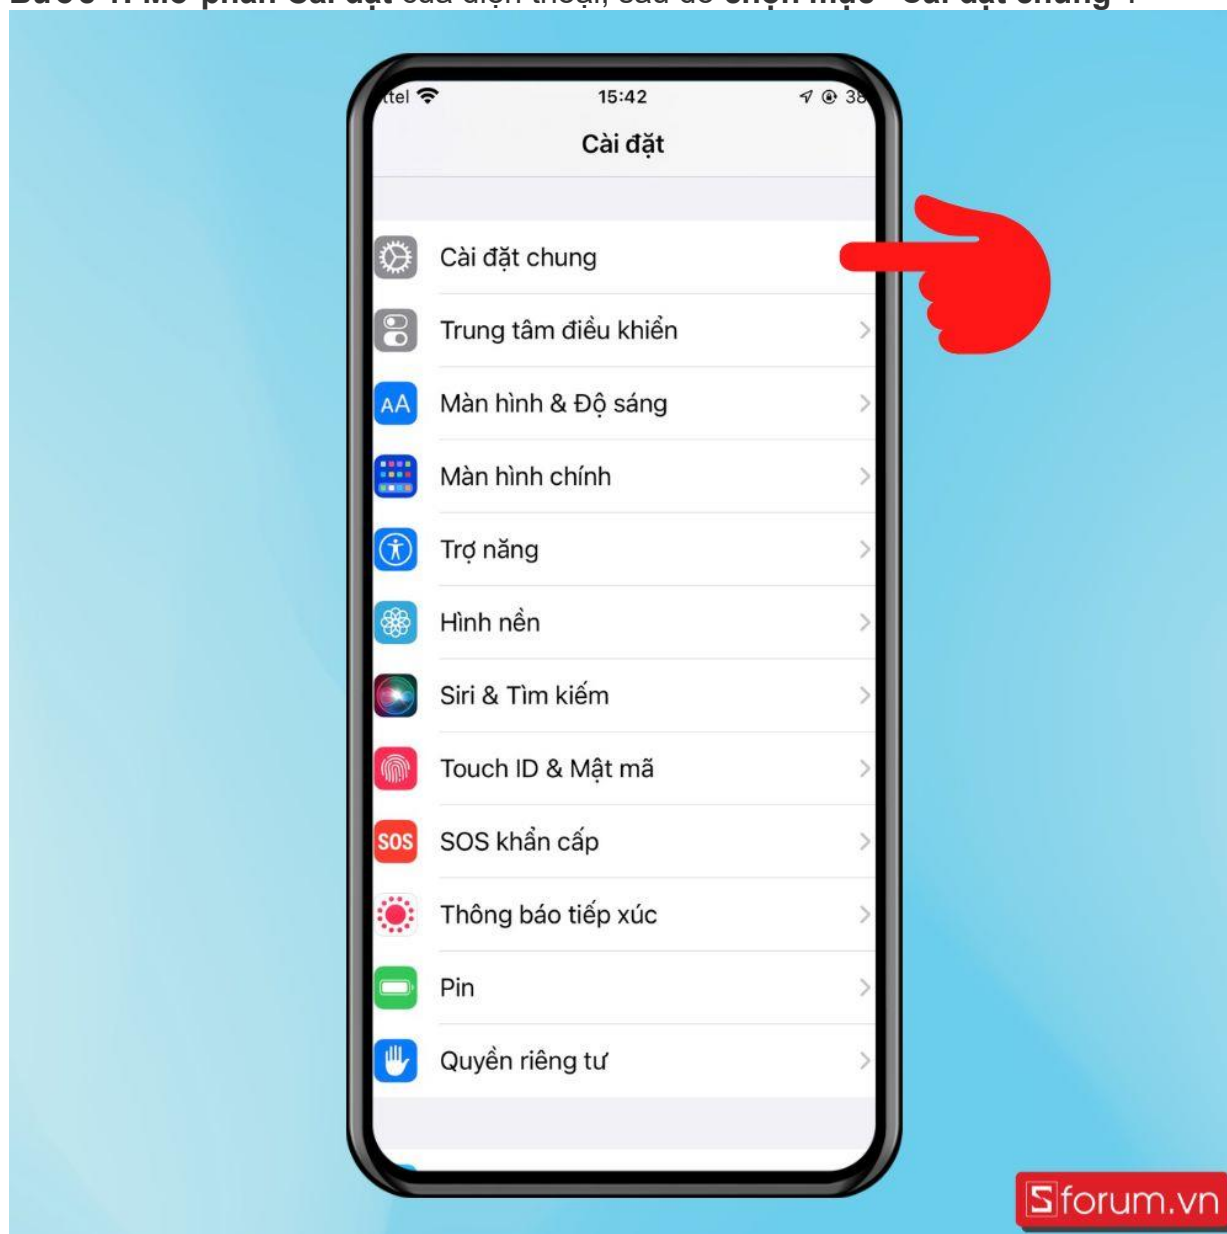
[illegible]

ttel 15:42 38

Cài đặt

Cài đặt chung

Trung tâm điều khiển

AA Màn hình & Độ sáng

Màn hình chính

Trợ năng

Hình nền

Siri & Tìm kiếm

Touch ID & Mật mã

SOS SOS khẩn cấp

Thông báo tiếp xúc

Pin

Quyền riêng tư

Sforum.vn